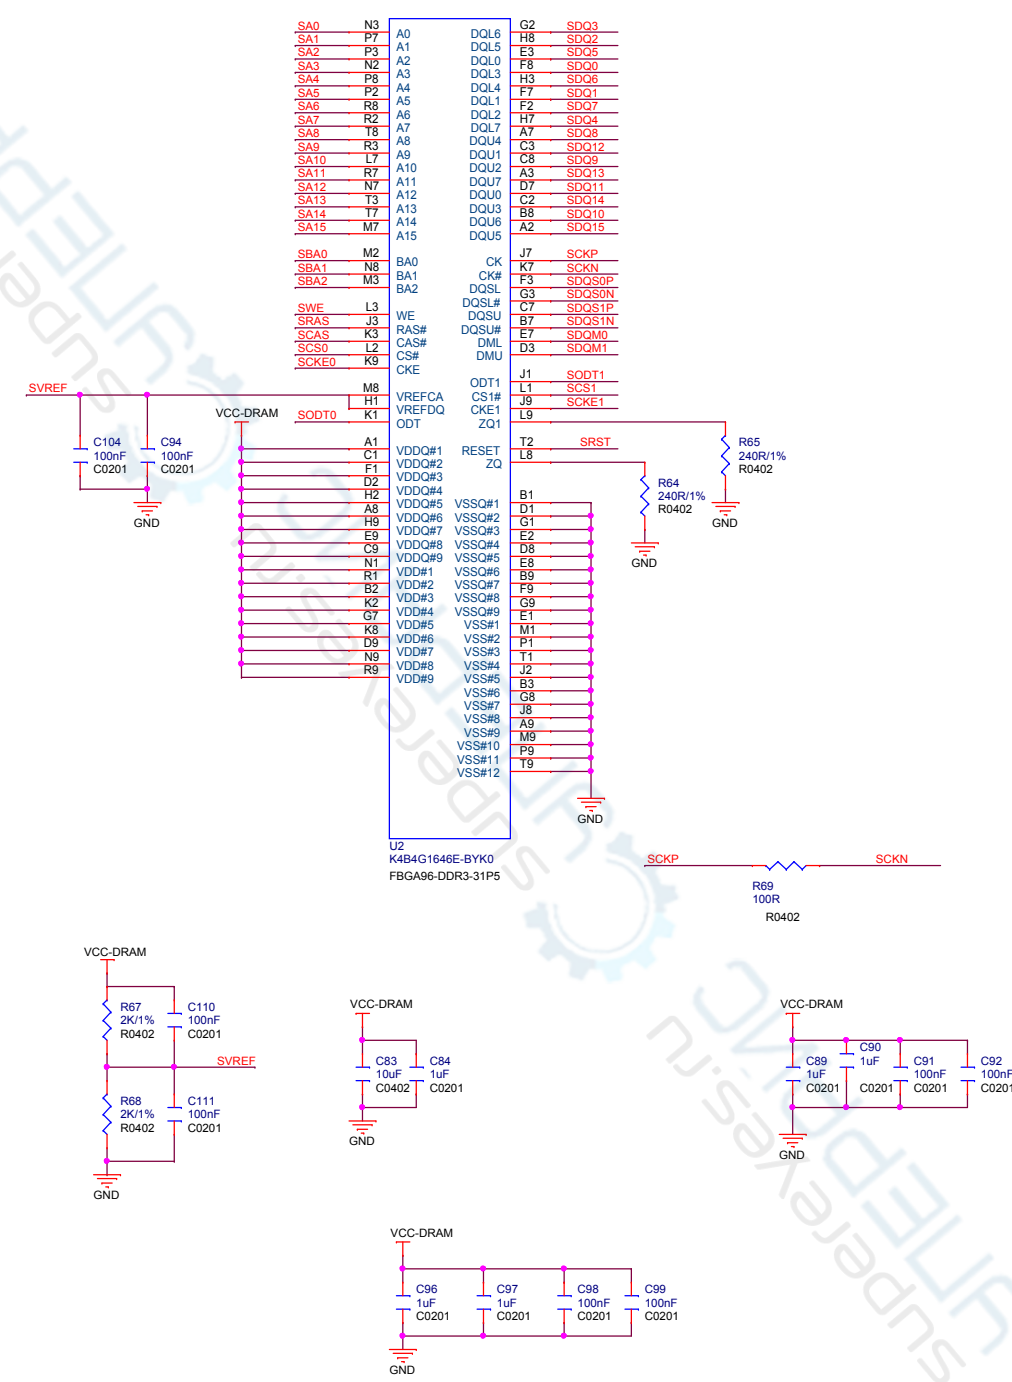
SA0 N3 A0
SA1 P7 A1
SA2 P3 A2
SA3 N2 A3
SA4 P8 A4
SA5 P2 A5
SA6 R8 A6
SA7 R2 A7
SA8 T8 A8
SA9 R3 A9
SA10 L7 A10
SA11 R7 A11
SA12 N7 A12
SA13 T3 A13
SA14 T7 A14
SA15 M7 A15

SBA0 M2 BA0
SBA1 N8 BA1
SBA2 M3 BA2

SWE L3 WE
SRAS J3 RAS#
SCAS K3 CAS#
SCS0 L2 CS#
SCKE0 K9 CKE

SVREF
M8
H1 VREFCA
K1 VREFDQ
VCC-DRAM SODT0 ODT

C104 100nF C0201
C94 100nF C0201
GND

A1
C1 VDDQ#1
F1 VDDQ#2
D2 VDDQ#3
H2 VDDQ#4
A8 VDDQ#5
H9 VDDQ#6
E9 VDDQ#7
C9 VDDQ#8
N1 VDDQ#9
R1 VDD#1
B2 VDD#2
K2 VDD#3
G7 VDD#4
K8 VDD#5
D9 VDD#6
N9 VDD#7
R9 VDD#8
VDD#9

DQL6 G2 SDQ3
DQL5 H8 SDQ2
DQL0 E3 SDQ5
DQL3 F8 SDQ0
DQL4 H3 SDQ6
DQL1 F7 SDQ1
DQL2 F2 SDQ7
DQL7 H7 SDQ4
DQU4 A7 SDQ8
DQU1 C3 SDQ12
DQU2 C8 SDQ9
DQU7 A3 SDQ13
DQU0 D7 SDQ11
DQU3 C2 SDQ14
DQU6 B8 SDQ10
DQU5 A2 SDQ15

CK J7 SCKP
CK# K7 SCKN
DQSL F3 SDQS0P
DQSL# G3 SDQS0N
DQSU C7 SDQS1P
DQSU# B7 SDQS1N
DML E7 SDQM0
DMU D3 SDQM1

ODT1 J1 SODT1
CS1# L1 SCS1
CKE1 J9 SCKE1
ZQ1 L9

RESET T2 SRST
ZQ L8

R65 240R/1% R0402 GND
R64 240R/1% R0402 GND

VSSQ#1 B1
VSSQ#2 D1
VSSQ#3 G1
VSSQ#4 E2
VSSQ#5 D8
VSSQ#6 E8
VSSQ#7 B9
VSSQ#8 F9
VSSQ#9 G9
VSS#1 E1
VSS#2 M1
VSS#3 P1
VSS#4 T1
VSS#5 J2
VSS#6 B3
VSS#7 G8
VSS#8 J8
VSS#9 A9
VSS#10 M9
VSS#11 P9
VSS#12 T9
GND

U2
K4B4G1646E-BYK0
FBGA96-DDR3-31P5

SCKP SCKN
R69 100R R0402

VCC-DRAM
R67 2K/1% R0402
C110 100nF C0201
SVREF
R68 2K/1% R0402
C111 100nF C0201
GND

VCC-DRAM
C83 10uF C0402
C84 1uF C0201
GND

VCC-DRAM
C89 1uF C0201
C90 1uF C0201
C91 100nF C0201
C92 100nF C0201
GND

VCC-DRAM
C96 1uF C0201
C97 1uF C0201
C98 100nF C0201
C99 100nF C0201
GND